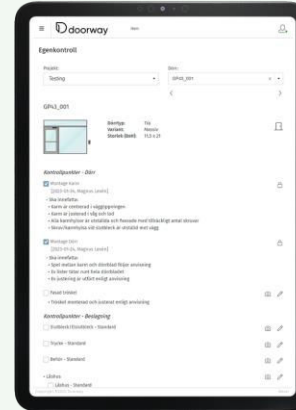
doorway

Egenkontroll

Projekt:
Testing

Dörr:
GPA3_001

GPA3_001

Dörrtyp: Trä
Variant: Massiv
Storlek (BxH): 9x21

Kontrollpunkter - Dörr

Montage karm
[2023-01-05, Magnus Lewin]
- Ska innefatta:
- Karm är centrerad i väggöppningen
- Karm är justerad i våg och lod
- Alla karmhylsor är inställda och fixerade med tillräckligt antal skruvar
- Skruv/karmhylsa och lockbleck är inställda mot vägg

Montage dörr
[2023-01-05, Magnus Lewin]
- Ska innefatta:
- Spel mellan karm och dörrblad följer anvisning
- Ev tätlister sitter runt hela dörrbladet
- Ev justering av stängd enligt anvisning

Foder
- Tröskel monterad och justerad enligt anvisning

Kontrollpunkter - Beslagning

Dörrblock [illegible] - Standard

Trycke - Standard

Beslut - Standard

Låshus
Låshus - Standard